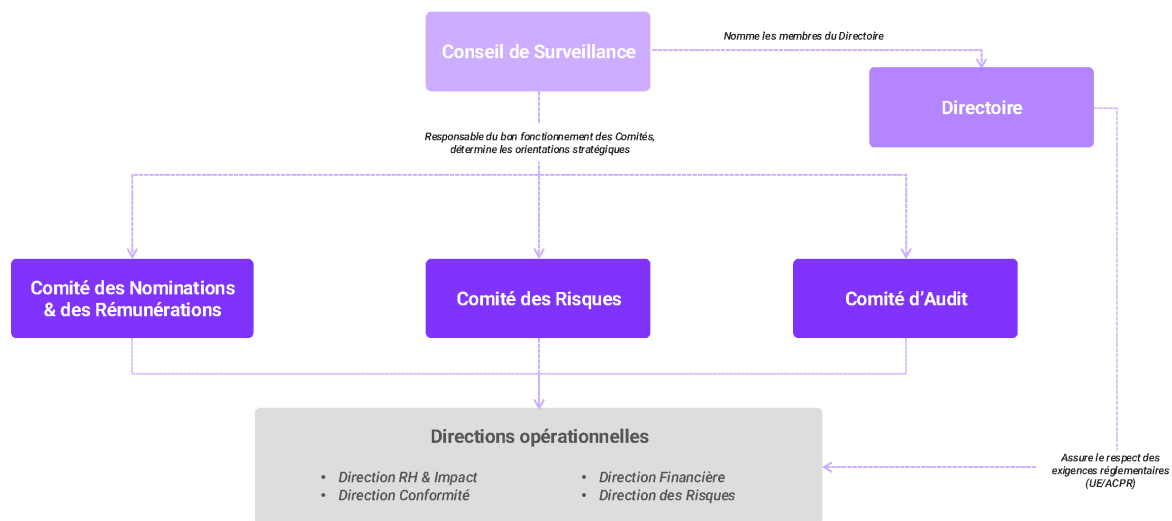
Conseil de Surveillance

Nomme les membres du Directoire

Directoire

Responsable du bon fonctionnement des Comités, détermine les orientations stratégiques

Comité des Nominations & des Rémunérations

Comité des Risques

Comité d’Audit

Directions opérationnelles

• Direction RH & Impact
• Direction Conformité
• Direction Financière
• Direction des Risques

Assure le respect des exigences réglementaires (UE/ACPR)